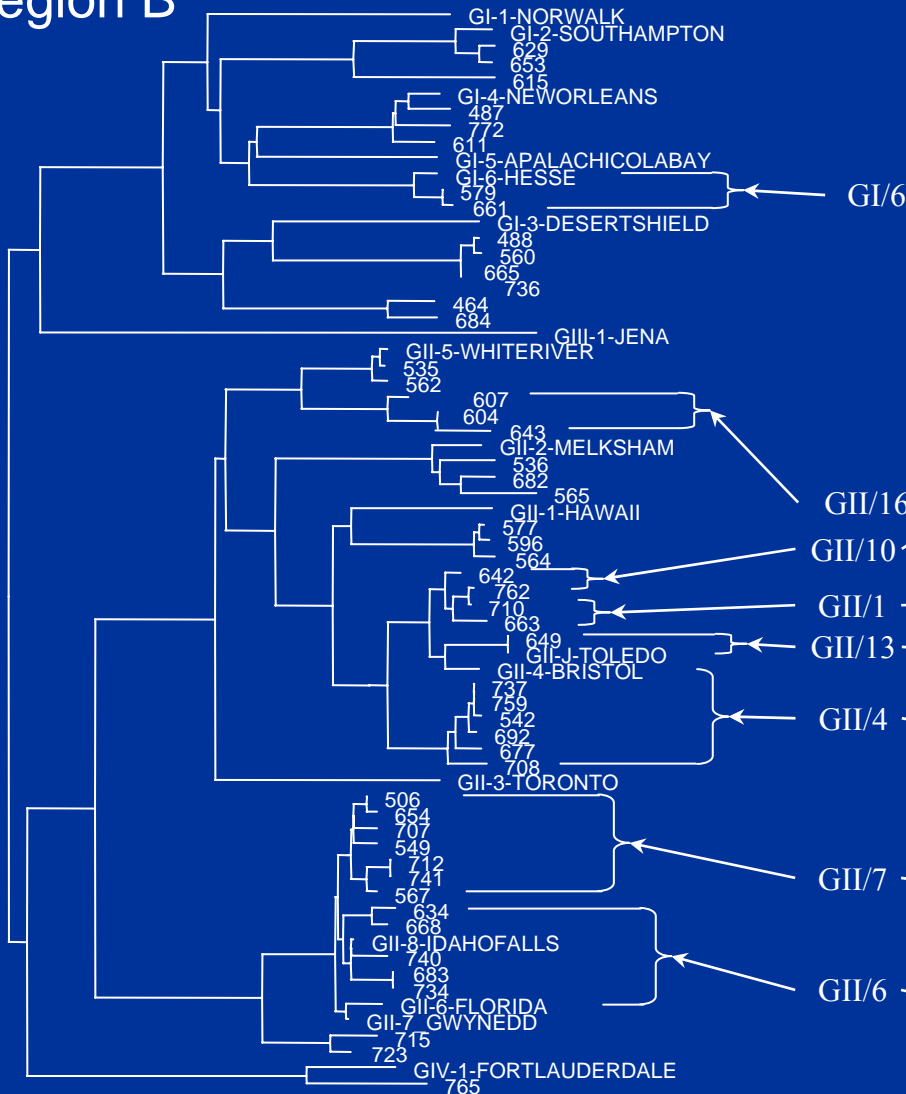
egion B

GI-1-NORWALK
GI-2-SOUTHAMPTON
629
653
615
GI-4-NEWORLEANS
487
772
611
GI-5-APALACHICOLABAY
GI-6-HESSE
579
661
GI-3-DESERTSHIELD
488
560
665
736
464
684
GIII-1-JENA
GII-5-WHITERIVER
535
562
607
604
643
GII-2-MELKSHAM
536
682
565
GII-1-HAWAII
577
596
564
642
762
710
663
649
GII-J-TOLEDO
GII-4-BRISTOL
737
759
542
692
677
708
GII-3-TORONTO
506
654
707
549
712
741
567
634
668
GII-8-IDAHOFALLS
740
683
734
GII-6-FLORIDA
GII-7 GWYNEDD
715
723
GIV-1-FORTLAUDERDALE
765

GI/6
GII/16
GII/10
GII/1
GII/13
GII/4
GII/7
GII/6